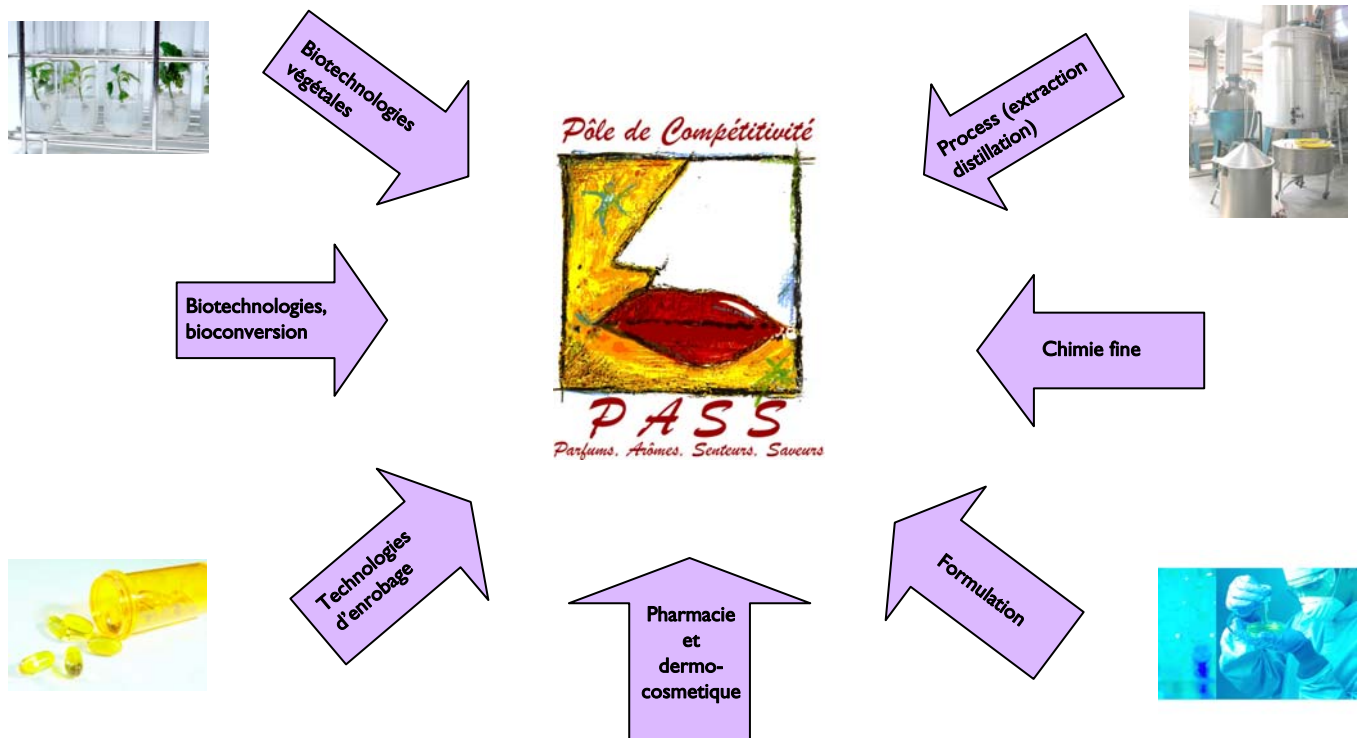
Biotechnologies végétales

Process (extraction distillation)

Pôle de Compétitivité

PASS

Parfums, Arômes, Senteurs, Saveurs

Biotechnologies, bioconversion

Chimie fine

Technologies d'enrobage

Formulation

Pharmacie et dermo-cosmetique